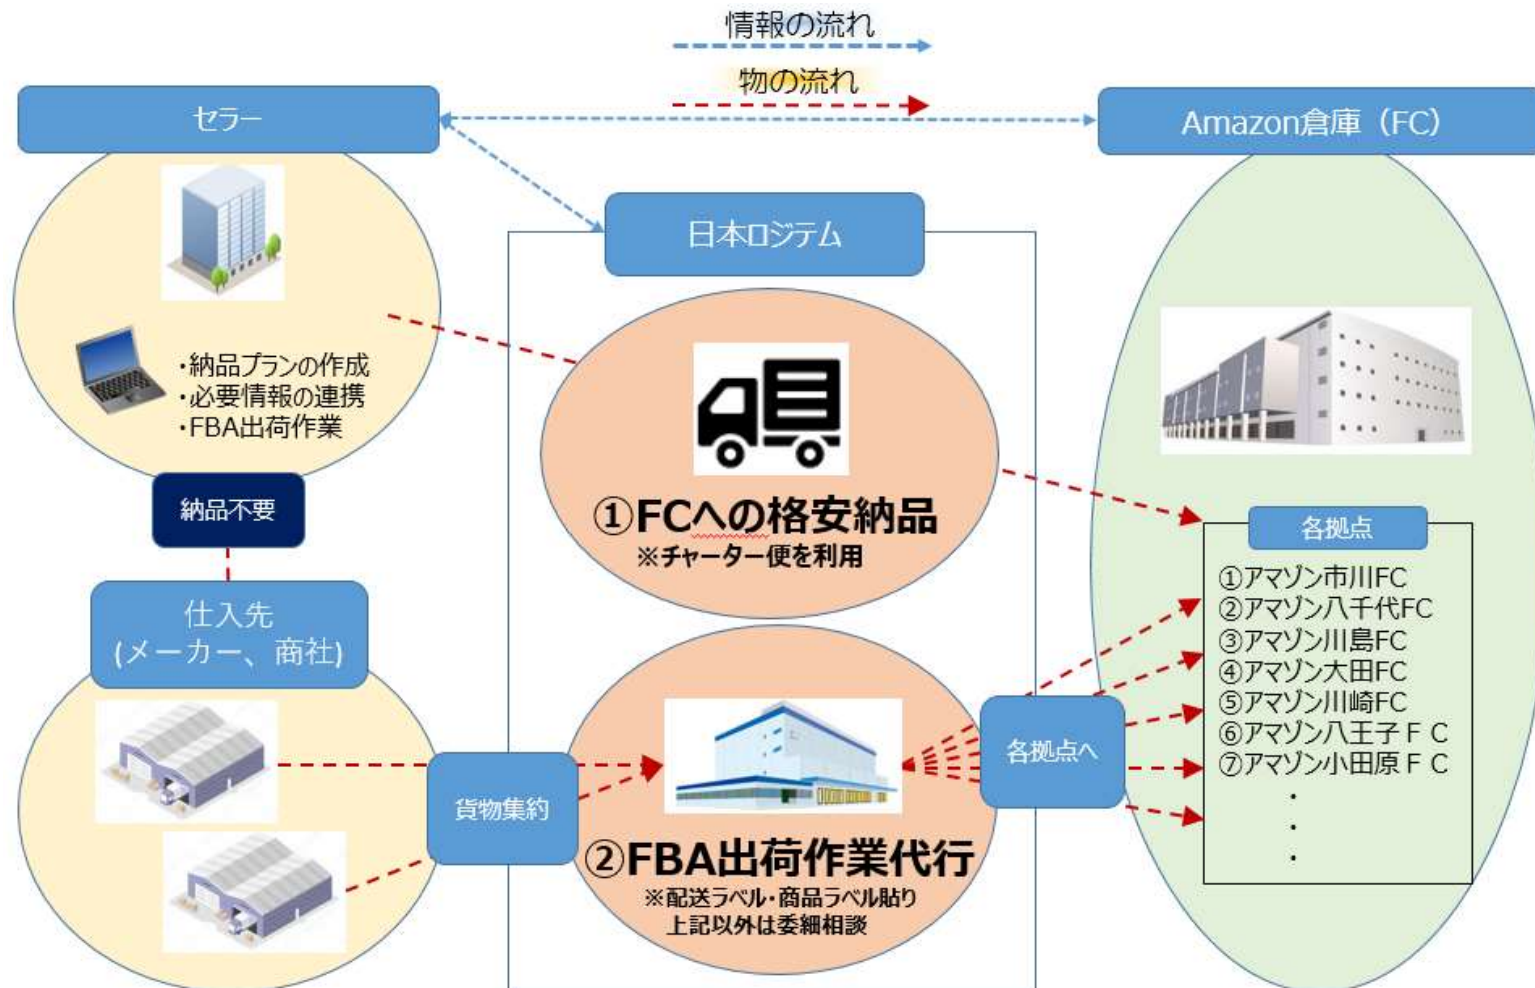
情報の流れ

物の流れ

セラー

Amazon倉庫（FC）

日本ロジテム

・納品プランの作成
・必要情報の連携
・FBA出荷作業

①FCへの格安納品
※チャーター便を利用

納品不要

各拠点

①アマゾン市川FC
②アマゾン八千代FC
③アマゾン川島FC
④アマゾン大田FC
⑤アマゾン川崎FC
⑥アマゾン八王子ＦＣ
⑦アマゾン小田原ＦＣ
・
・
・

仕入先
(メーカー、商社)

各拠点へ

貨物集約

②FBA出荷作業代行
※配送ラベル・商品ラベル貼り
上記以外は委細相談